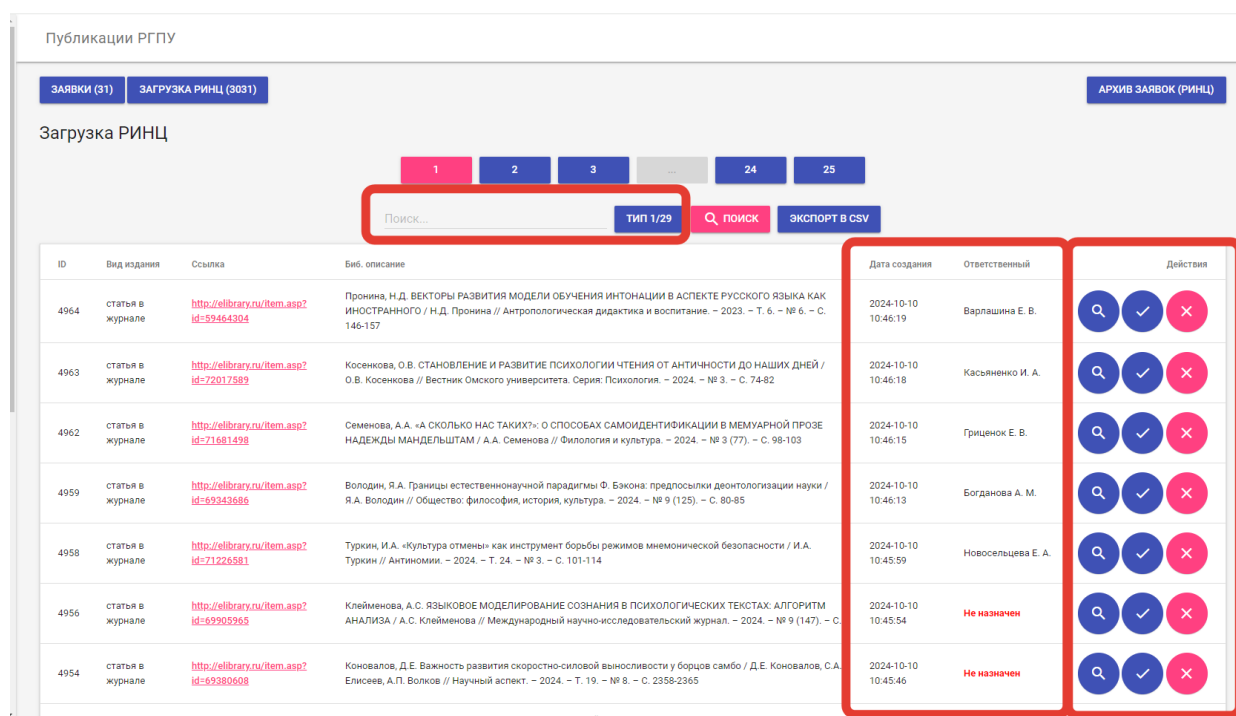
Публикации РГПУ

ЗАЯВКИ (31) ЗАГРУЗКА РИНЦ (3031)

АРХИВ ЗАЯВОК (РИНЦ)

Загрузка РИНЦ

1 2 3 ... 24 25

Поиск... ТИП 1/29 ПОИСК ЭКСПОРТ В CSV

| ID | Вид издания | Ссылка | Биб. описание | Дата создания | Ответственный | Действия |
|---|---|---|---|---|---|---|
| 4964 | статья в журнале | http://elibrary.ru/item.asp?id=59464304 | Пронина, Н.Д. ВЕКТОРЫ РАЗВИТИЯ МОДЕЛИ ОБУЧЕНИЯ ИНТОНАЦИИ В АСПЕКТЕ РУССКОГО ЯЗЫКА КАК ИНОСТРАННОГО / Н.Д. Пронина // Антропологическая дидактика и воспитание. – 2023. – Т. 6. – № 6. – С. 146-157 | 2024-10-10 10:46:19 | Варлашина Е. В. | |
| 4963 | статья в журнале | http://elibrary.ru/item.asp?id=72017589 | Косенкова, О.В. СТАНОВЛЕНИЕ И РАЗВИТИЕ ПСИХОЛОГИИ ЧТЕНИЯ ОТ АНТИЧНОСТИ ДО НАШИХ ДНЕЙ / О.В. Косенкова // Вестник Омского университета. Серия: Психология. – 2024. – № 3. – С. 74-82 | 2024-10-10 10:46:18 | Касьяненко И. А. | |
| 4962 | статья в журнале | http://elibrary.ru/item.asp?id=71681498 | Семенова, А.А. «А СКОЛЬКО НАС ТАКИХ?»: О СПОСОБАХ САМОИДЕНТИФИКАЦИИ В МЕМУАРНОЙ ПРОЗЕ НАДЕЖДЫ МАНДЕЛЬШТАМ / А.А. Семенова // Филология и культура. – 2024. – № 3 (77). – С. 98-103 | 2024-10-10 10:46:15 | Гриценок Е. В. | |
| 4959 | статья в журнале | http://elibrary.ru/item.asp?id=69343686 | Володин, Я.А. Границы естественнонаучной парадигмы Ф. Бэкона: предпосылки деонтологизации науки / Я.А. Володин // Общество: философия, история, культура. – 2024. – № 9 (125). – С. 80-85 | 2024-10-10 10:46:13 | Богданова А. М. | |
| 4958 | статья в журнале | http://elibrary.ru/item.asp?id=71226581 | Туркин, И.А. «Культура отмены» как инструмент борьбы режимов мнемонической безопасности / И.А. Туркин // Антиномии. – 2024. – Т. 24. – № 3. – С. 101-114 | 2024-10-10 10:45:59 | Новосельцева Е. А. | |
| 4956 | статья в журнале | http://elibrary.ru/item.asp?id=69905965 | Клейменова, А.С. ЯЗЫКОВОЕ МОДЕЛИРОВАНИЕ СОЗНАНИЯ В ПСИХОЛОГИЧЕСКИХ ТЕКСТАХ: АЛГОРИТМ АНАЛИЗА / А.С. Клейменова // Международный научно-исследовательский журнал. – 2024. – № 9 (147). – С. | 2024-10-10 10:45:54 | Не назначен | |
| 4954 | статья в журнале | http://elibrary.ru/item.asp?id=69380608 | Коновалов, Д.Е. Важность развития скоростно-силовой выносливости у борцов самбо / Д.Е. Коновалов, С.А. Елисеев, А.П. Волков // Научный аспект. – 2024. – Т. 19. – № 8. – С. 2358-2365 | 2024-10-10 10:45:46 | Не назначен | |